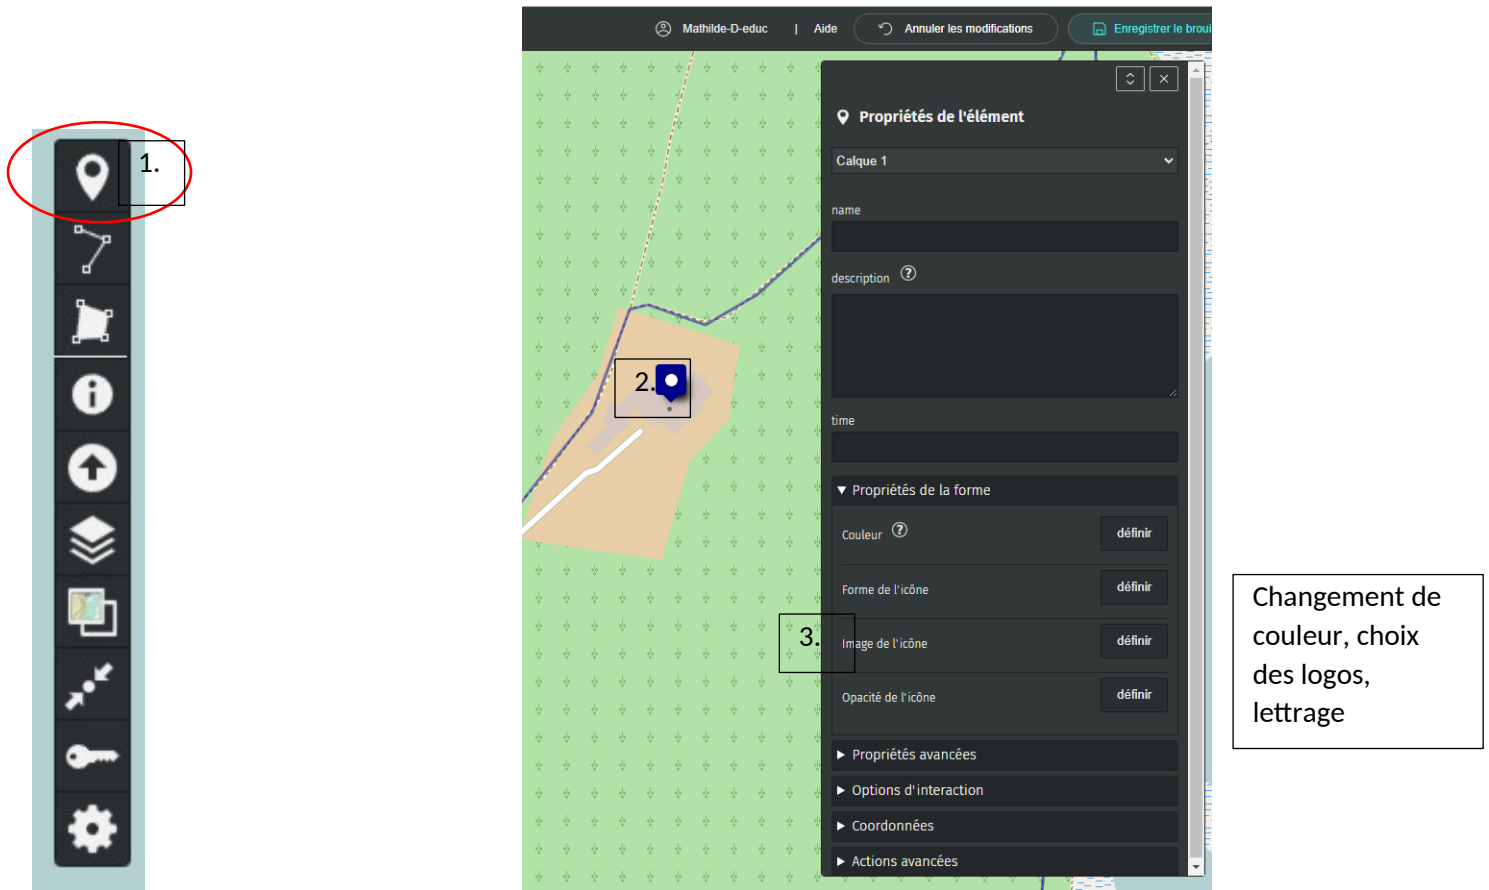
1.

Mathilde-D-educ | Aide Annuler les modifications Enregistrer le broui

Propriétés de l'élément

Calque 1

name

description

time

▼ Propriétés de la forme

Couleur définir

Forme de l'icône définir

Image de l'icône définir

Opacité de l'icône définir

▶ Propriétés avancées

▶ Options d'interaction

▶ Coordonnées

▶ Actions avancées

2.

3.

Changement de couleur, choix des logos, lettrage